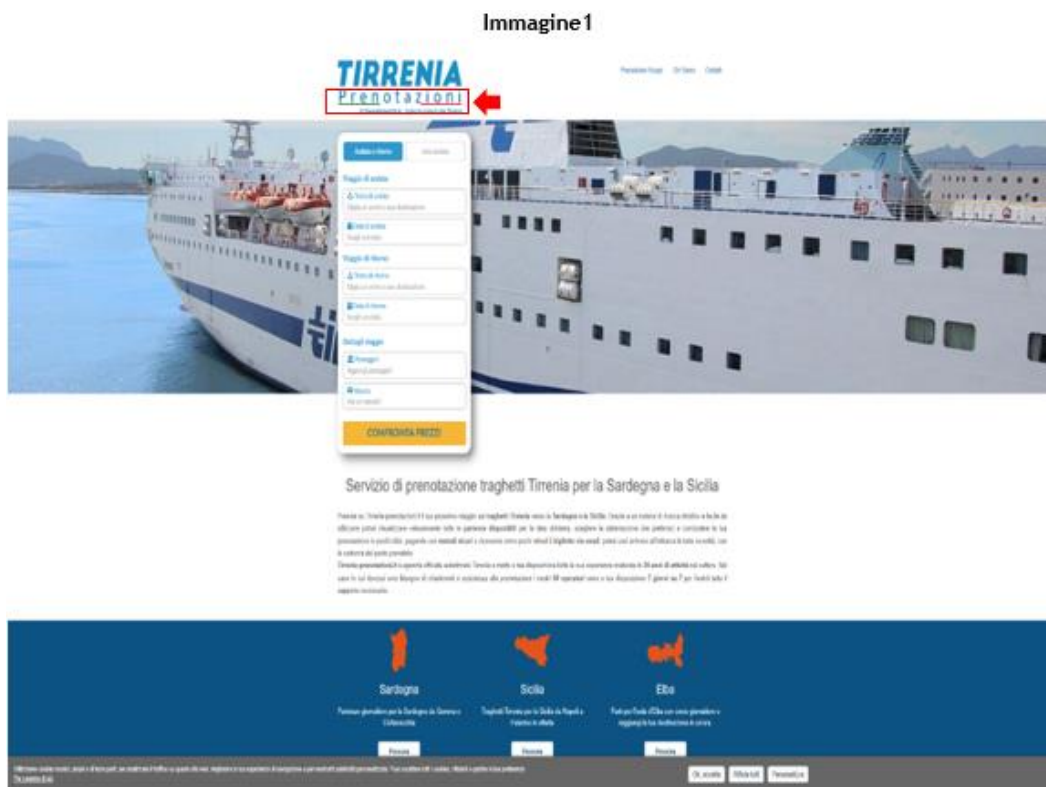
Immagine1

TIRRENIA
Prenotazioni

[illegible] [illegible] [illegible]

Andata e ritorno | Solo andata

Viaggio di andata
Tratta di andata
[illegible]
Data di andata
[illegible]

Viaggio di ritorno
Tratta di ritorno
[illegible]
Data di ritorno
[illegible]

Dettagli viaggio
Passeggeri
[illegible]
Veicolo
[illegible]

CONFRONTA PREZZI

Servizio di prenotazione traghetti Tirrenia per la Sardegna e la Sicilia

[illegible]

Sardegna
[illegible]
Prenota

Sicilia
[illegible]
Prenota

Elba
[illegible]
Prenota

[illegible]

Ok, accetto | Rifiuta tutti | Personalizza